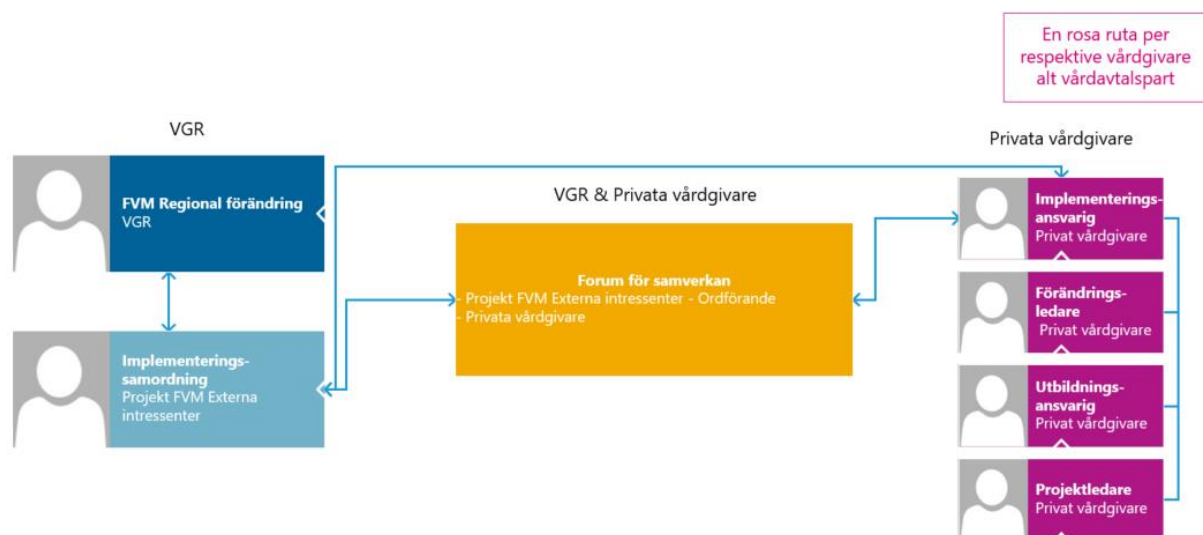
En rosa ruta per respektive vårdgivare alt vårdavtalspart

VGR

Privata vårdgivare

FVM Regional förändring
VGR

VGR & Privata vårdgivare

Forum för samverkan
- Projekt FVM Externa intressenter - Ordförande
- Privata vårdgivare

Implementeringsansvarig
Privat vårdgivare

Förändringsledare
Privat vårdgivare

Implementeringssamordning
Projekt FVM Externa intressenter

Utbildningsansvarig
Privat vårdgivare

Projektledare
Privat vårdgivare